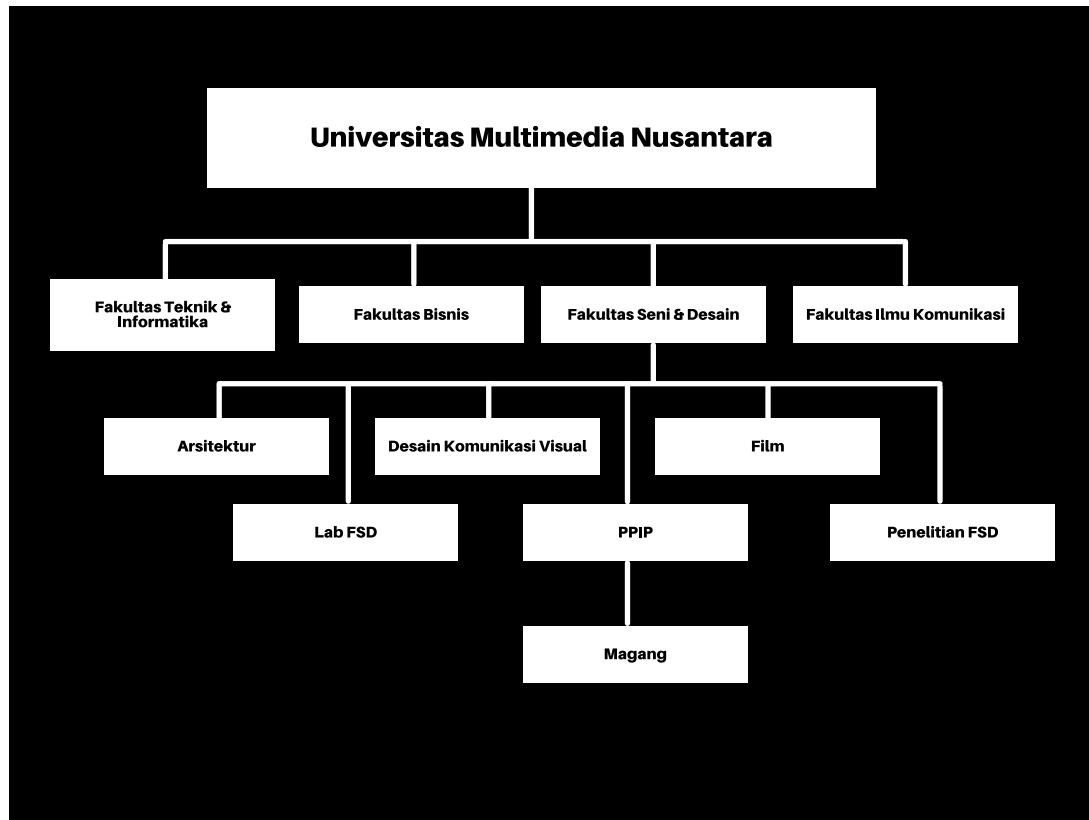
Universitas Multimedia Nusantara

Fakultas Teknik & Informatika

Fakultas Bisnis

Fakultas Seni & Desain

Fakultas Ilmu Komunikasi

Arsitektur

Desain Komunikasi Visual

Film

Lab FSD

PPIP

Penelitian FSD

Magang